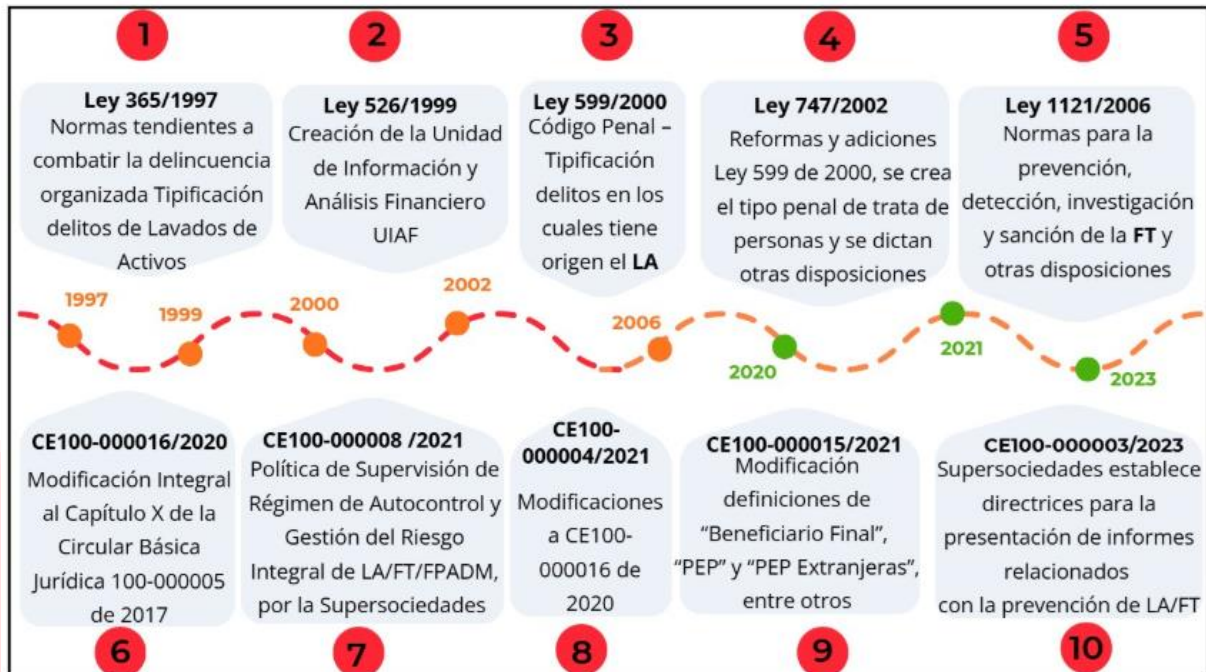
1

Ley 365/1997
Normas tendientes a combatir la delincuencia organizada Tipificación delitos de Lavados de Activos

2

Ley 526/1999
Creación de la Unidad de Información y Análisis Financiero UIAF

3

Ley 599/2000
Código Penal – Tipificación delitos en los cuales tiene origen el LA

4

Ley 747/2002
Reformas y adiciones Ley 599 de 2000, se crea el tipo penal de trata de personas y se dictan otras disposiciones

5

Ley 1121/2006
Normas para la prevención, detección, investigación y sanción de la FT y otras disposiciones

1997
1999
2000
2002
2006
2020
2021
2023

CE100-000016/2020
Modificación Integral al Capítulo X de la Circular Básica Jurídica 100-000005 de 2017

6

CE100-000008 /2021
Política de Supervisión de Régimen de Autocontrol y Gestión del Riesgo Integral de LA/FT/FPADM, por la Supersociedades

7

CE100-000004/2021
Modificaciones a CE100-000016 de 2020

8

CE100-000015/2021
Modificación definiciones de "Beneficiario Final", "PEP" y "PEP Extranjeras", entre otros

9

CE100-000003/2023
Supersociedades establece directrices para la presentación de informes relacionados con la prevención de LA/FT

10